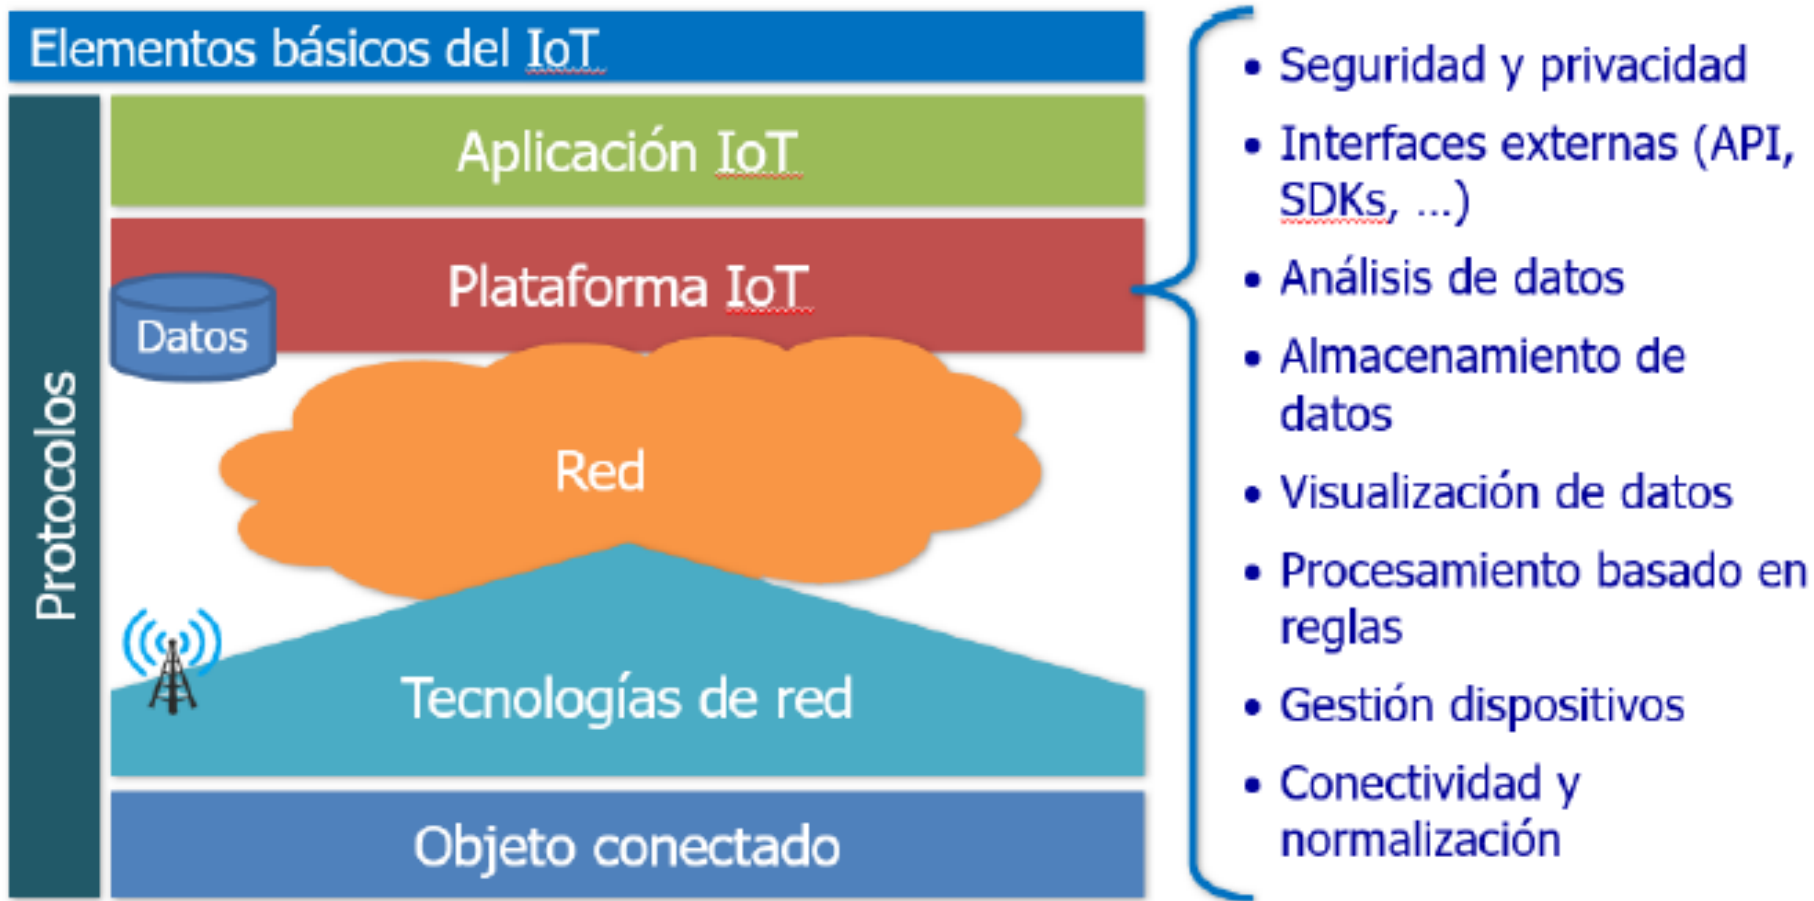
Elementos básicos del IoT

Protocolos

Aplicación IoT

Plataforma IoT

Datos

Red

Tecnologías de red

Objeto conectado

- Seguridad y privacidad
- Interfaces externas (API, SDKs, ...)
- Análisis de datos
- Almacenamiento de datos
- Visualización de datos
- Procesamiento basado en reglas
- Gestión dispositivos
- Conectividad y normalización